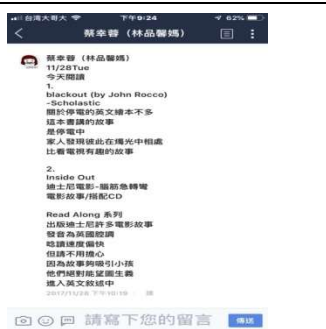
台灣大哥大 下午9:24 62%

蔡幸蓉（林品馨媽）

蔡幸蓉（林品馨媽）
11/28Tue
今天閱讀
1.
blackout (by John Rocco)
-Scholastic
關於停電的英文繪本不多
這本書講的故事
是停電中
家人發現彼此在燭光中相處
比看電視有趣的故事

2.
Inside Out
迪士尼電影-腦筋急轉彎
電影故事/搭配CD

Read Along 系列
出版迪士尼許多電影故事
發音為美國腔調
唸讀速度偏快
但請不用擔心
因為故事夠吸引小孩
他們絕對能望圖生義
進入英文敘述中
2017/11/28 下午10:18

請寫下您的留言 傳送